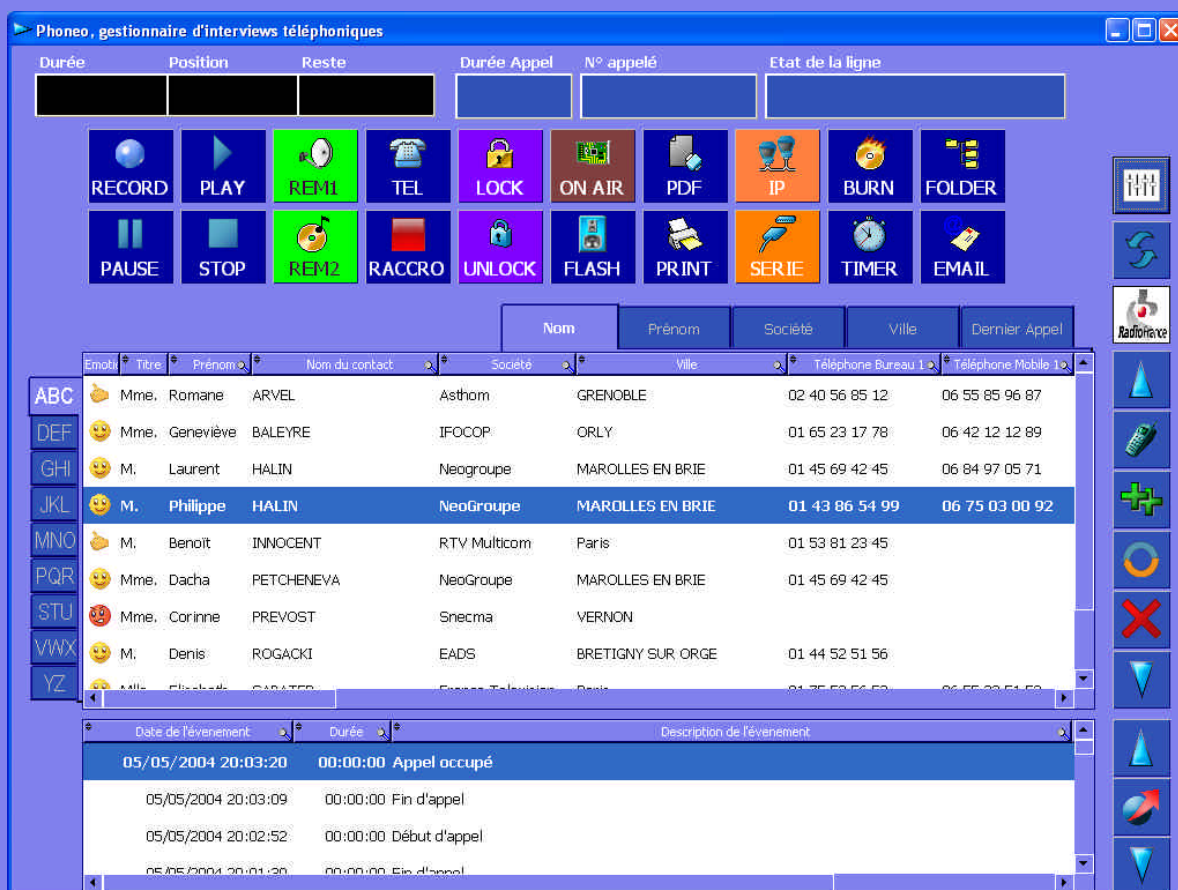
Phoneo, gestionnaire d'interviews téléphoniques

Durée | Position | Reste | Durée Appel | N° appelé | Etat de la ligne

RECORD PLAY REM1 TEL LOCK ON AIR PDF IP BURN FOLDER

PAUSE STOP REM2 RACCRO UNLOCK FLASH PRINT SERIE TIMER EMAIL

Nom | Prénom | Société | Ville | Dernier Appel

ABC
DEF
GHI
JKL
MNO
PQR
STU
VWX
YZ

| Emoti | Titre | Prénom | Nom du contact | Société | Ville | Téléphone Bureau 1 | Téléphone Mobile 1 |
|---|---|---|---|---|---|---|---|
| | Mme. | Romane | ARVEL | Asthom | GRENOBLE | 02 40 56 85 12 | 06 55 85 96 87 |
| | Mme. | Geneviève | BALEYRE | IFOCOP | ORLY | 01 65 23 17 78 | 06 42 12 12 89 |
| | M. | Laurent | HALIN | Neogroupe | MAROLLES EN BRIE | 01 45 69 42 45 | 06 84 97 05 71 |
| | M. | Philippe | HALIN | NeoGroupe | MAROLLES EN BRIE | 01 43 86 54 99 | 06 75 03 00 92 |
| | M. | Benoît | INNOCENT | RTV Multicom | Paris | 01 53 81 23 45 | |
| | Mme. | Dacha | PETCHENEVA | NeoGroupe | MAROLLES EN BRIE | 01 45 69 42 45 | |
| | Mme. | Corinne | PREVOST | Snecma | VERNON | | |
| | M. | Denis | ROGACKI | EADS | BRETIGNY SUR ORGE | 01 44 52 51 56 | |
| | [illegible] | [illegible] | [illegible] | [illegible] | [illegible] | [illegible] | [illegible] |

| Date de l'évenement | Durée | Description de l'évenement |
|---|---|---|
| 05/05/2004 20:03:20 | 00:00:00 | Appel occupé |
| 05/05/2004 20:03:09 | 00:00:00 | Fin d'appel |
| 05/05/2004 20:02:52 | 00:00:00 | Début d'appel |
| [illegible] | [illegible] | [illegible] |

RadioFrance